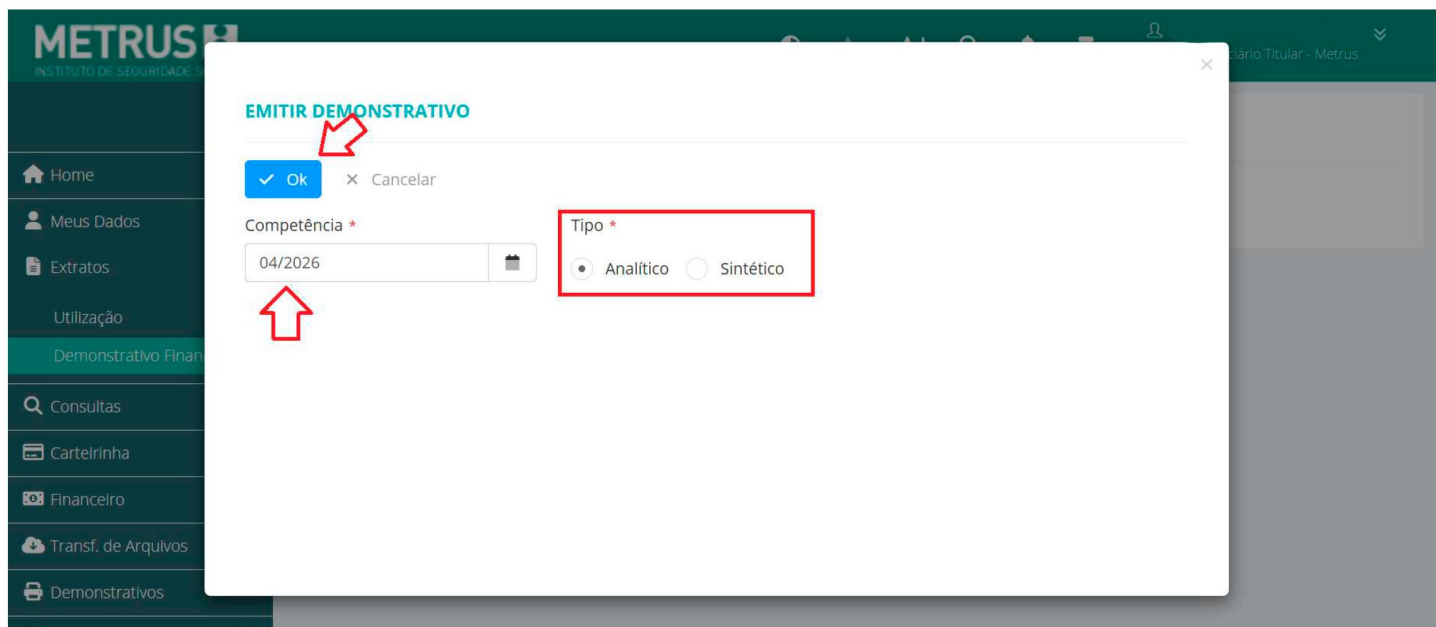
METRUS
INSTITUTO DE SEGURIDADE S

ciário Titular - Metrus

Home
Meus Dados
Extratos
Utilização
Demonstrativo Finan
Consultas
Carteirinha
Financeiro
Transf. de Arquivos
Demonstrativos

×

EMITIR DEMONSTRATIVO

✓ Ok
× Cancelar

Competência *
04/2026

Tipo *
Analítico
Sintético